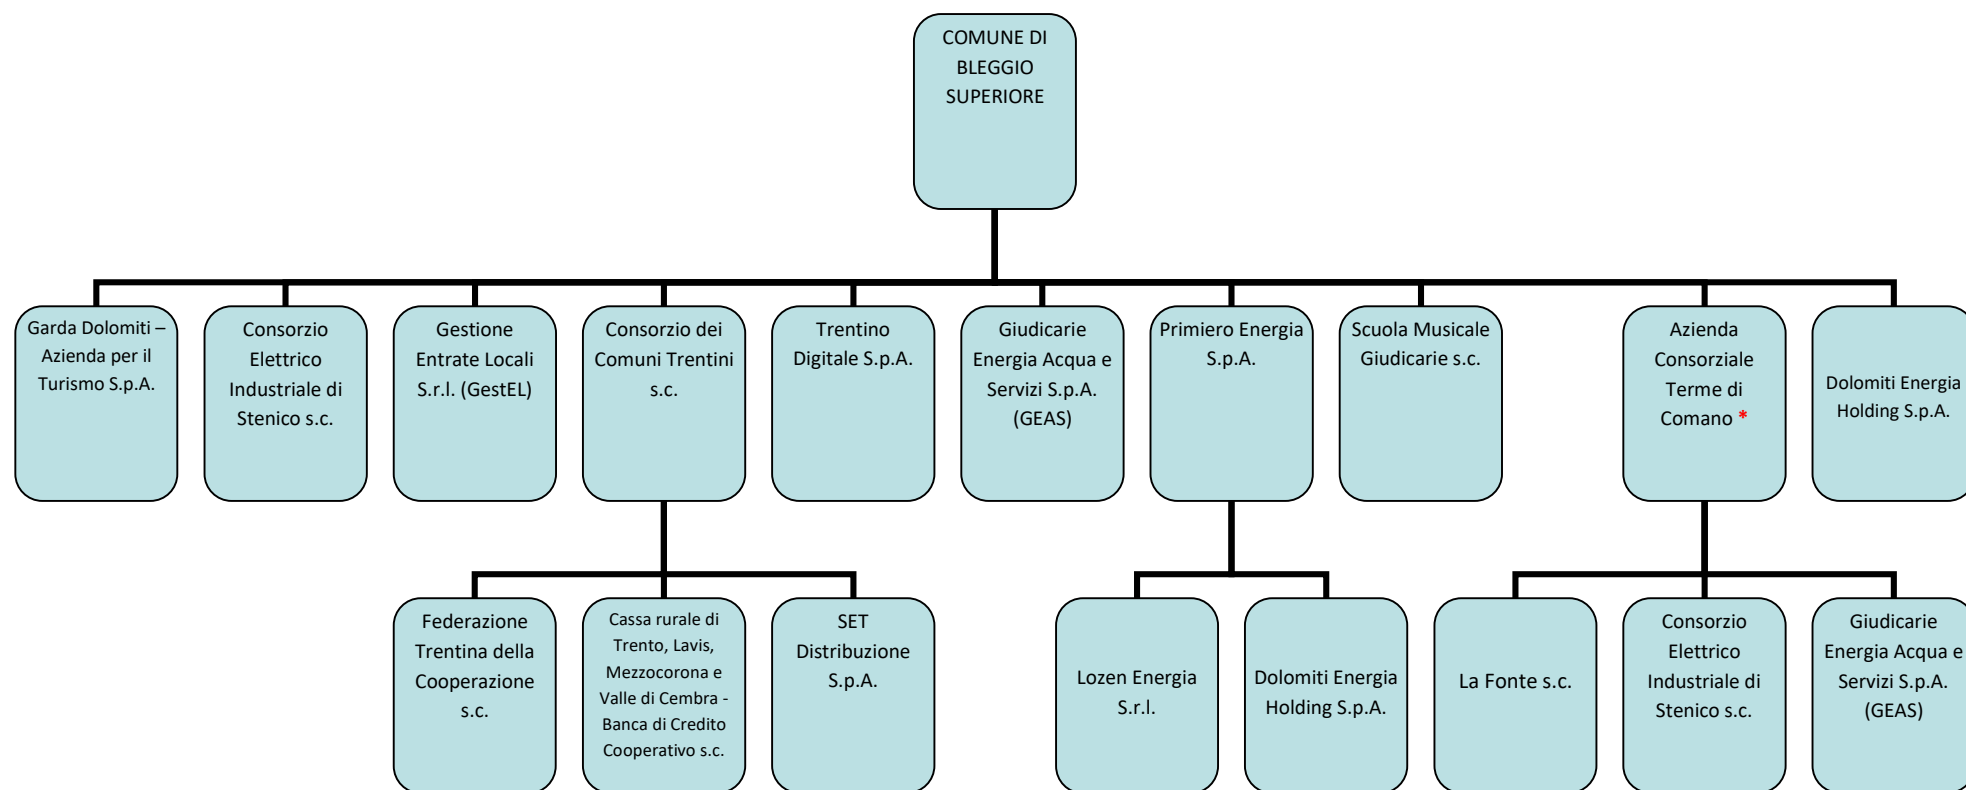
COMUNE DI BLEGGIO SUPERIORE

Garda Dolomiti – Azienda per il Turismo S.p.A.

Consorzio Elettrico Industriale di Stenico s.c.

Gestione Entrate Locali S.r.l. (GestEL)

Consorzio dei Comuni Trentini s.c.

Trentino Digitale S.p.A.

Giudicarie Energia Acqua e Servizi S.p.A. (GEAS)

Primiero Energia S.p.A.

Scuola Musicale Giudicarie s.c.

Azienda Consorziale Terme di Comano *

Dolomiti Energia Holding S.p.A.

Federazione Trentina della Cooperazione s.c.

Cassa rurale di Trento, Lavis, Mezzocorona e Valle di Cembra - Banca di Credito Cooperativo s.c.

SET Distribuzione S.p.A.

Lozen Energia S.r.l.

Dolomiti Energia Holding S.p.A.

La Fonte s.c.

Consorzio Elettrico Industriale di Stenico s.c.

Giudicarie Energia Acqua e Servizi S.p.A. (GEAS)